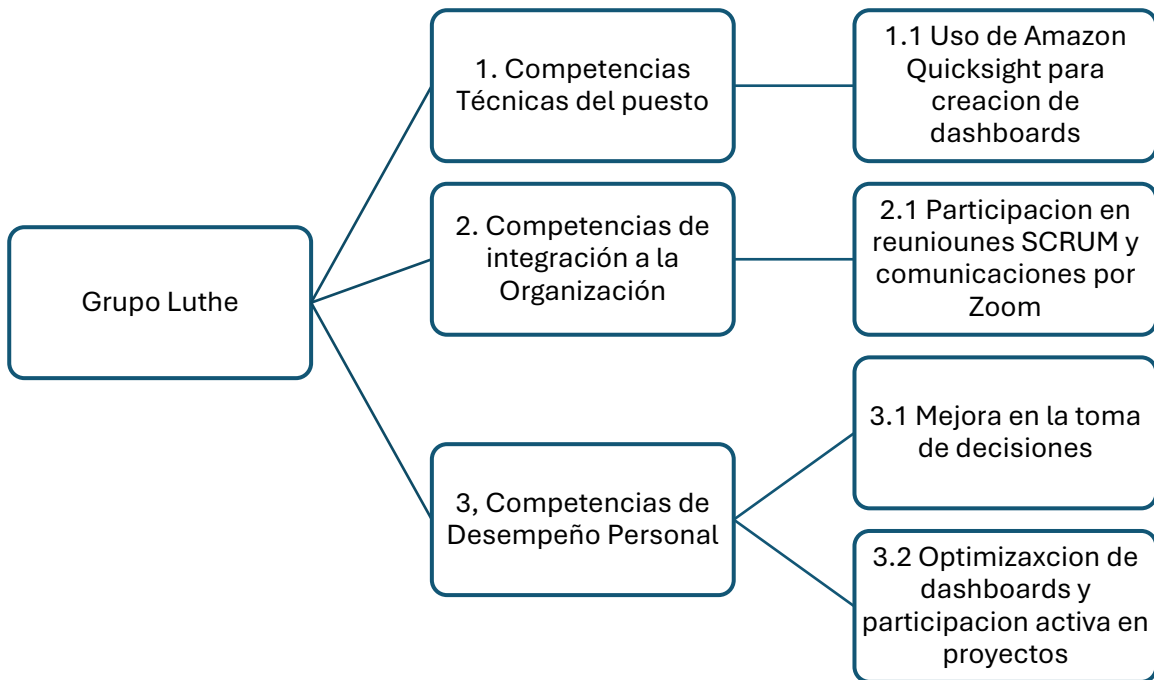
Grupo Luthe

1. Competencias Técnicas del puesto

1.1 Uso de Amazon Quicksight para creacion de dashboards

2. Competencias de integración a la Organización

2.1 Participacion en reuniounes SCRUM y comunicaciones por Zoom

3, Competencias de Desempeño Personal

3.1 Mejora en la toma de decisiones

3.2 Optimizaxcion de dashboards y participacion activa en proyectos